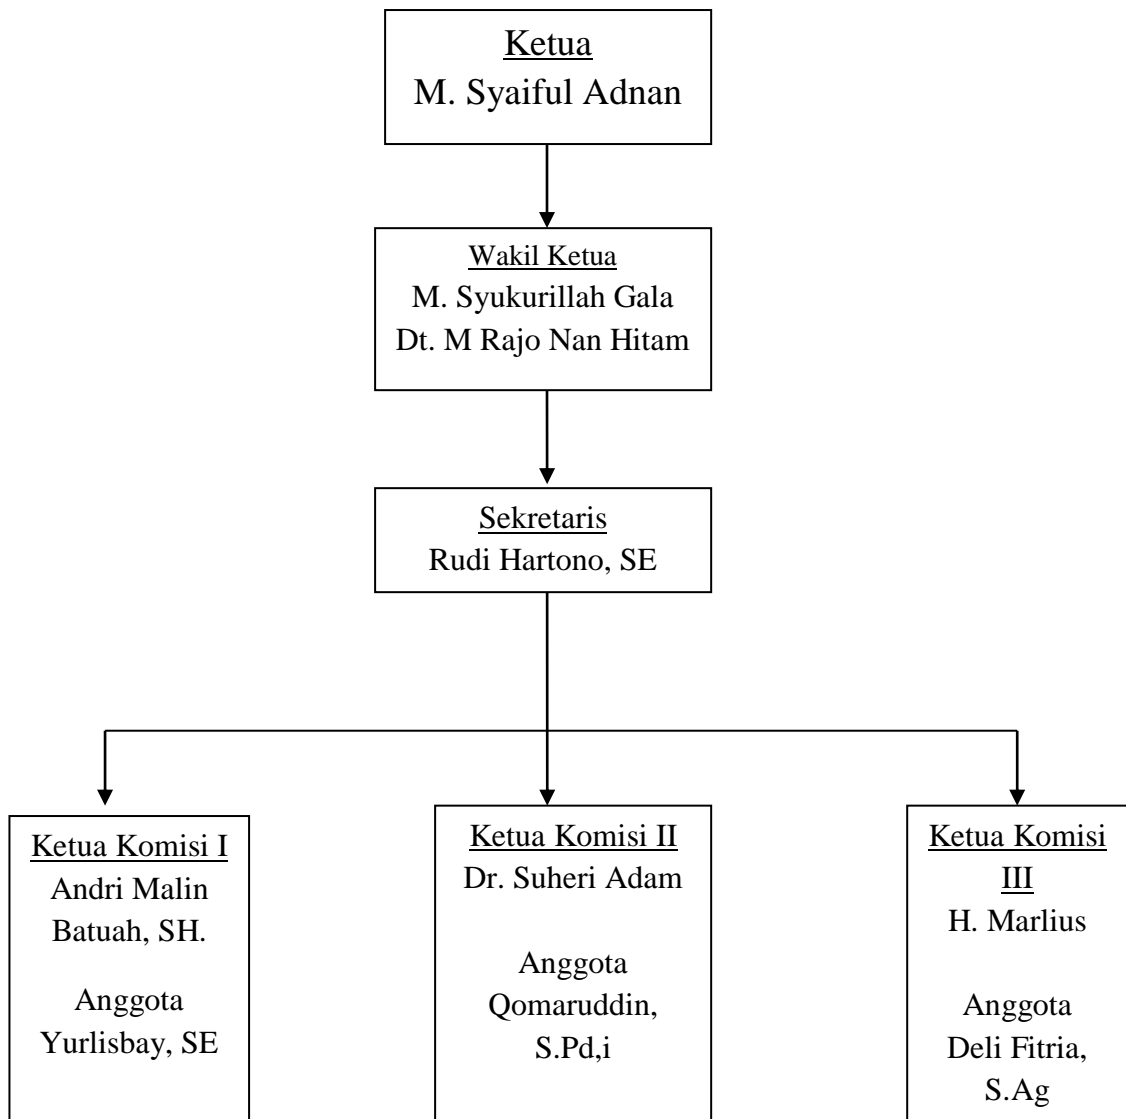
Ketua
M. Syaiful Adnan

Wakil Ketua
M. Syukurillah Gala
Dt. M Rajo Nan Hitam

Sekretaris
Rudi Hartono, SE

Ketua Komisi I
Andri Malin Batuah, SH.

Anggota
Yurlisbay, SE

Ketua Komisi II
Dr. Suheri Adam

Anggota
Qomaruddin, S.Pd,i

Ketua Komisi III
H. Marlius

Anggota
Deli Fitria, S.Ag